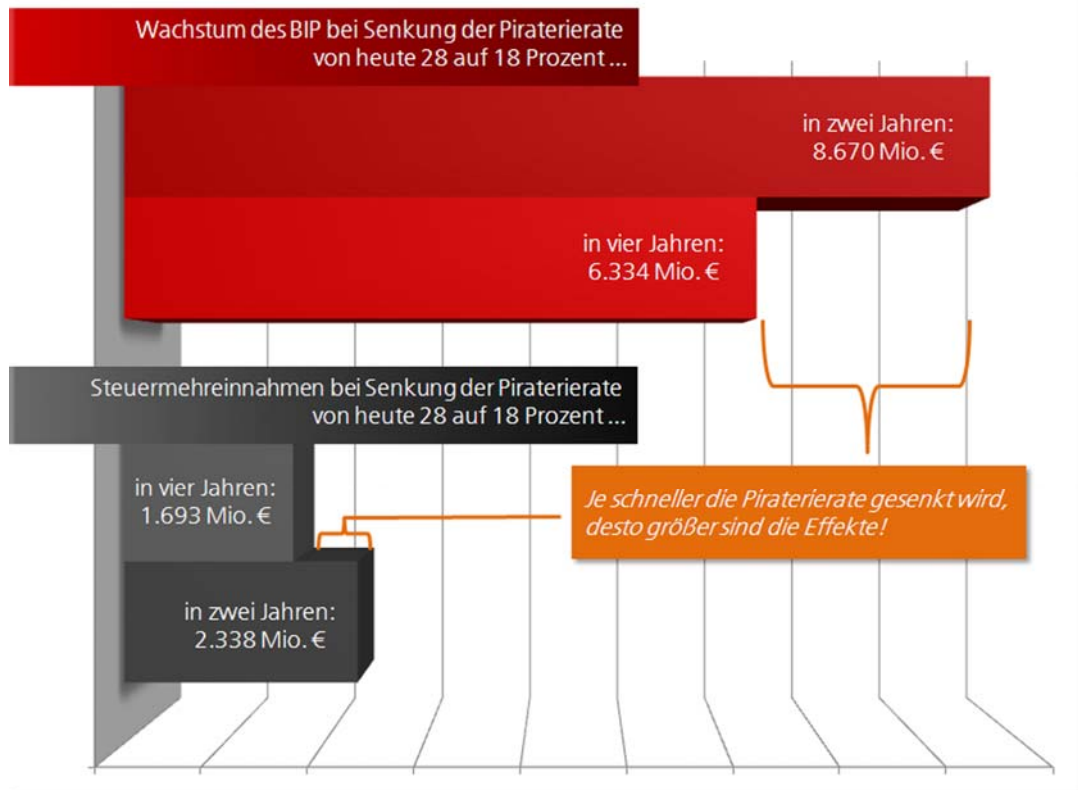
Wachstum des BIP bei Senkung der Piraterierate von heute 28 auf 18 Prozent ...

in zwei Jahren:
8.670 Mio. €

in vier Jahren:
6.334 Mio. €

Steuermehreinnahmen bei Senkung der Piraterierate von heute 28 auf 18 Prozent ...

in vier Jahren:
1.693 Mio. €

in zwei Jahren:
2.338 Mio. €

Je schneller die Piraterierate gesenkt wird, desto größer sind die Effekte!